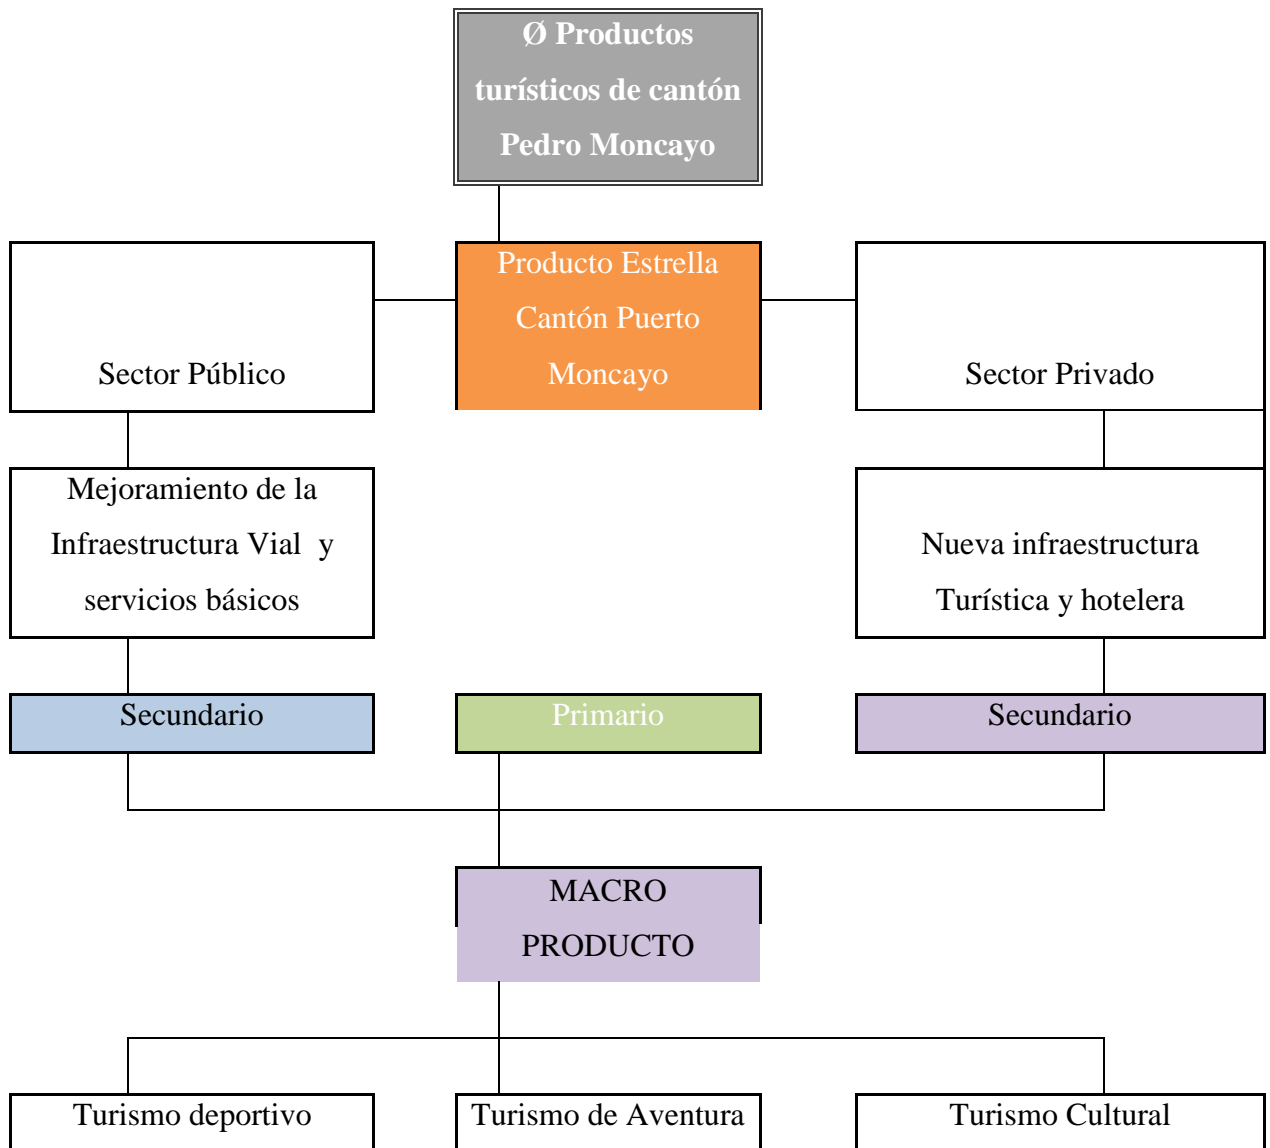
Ø Productos turísticos de cantón Pedro Moncayo

Sector Público

Producto Estrella Cantón Puerto Moncayo

Sector Privado

Mejoramiento de la Infraestructura Vial y servicios básicos

Nueva infraestructura Turística y hotelera

Secundario

Primario

Secundario

MACRO PRODUCTO

Turismo deportivo

Turismo de Aventura

Turismo Cultural